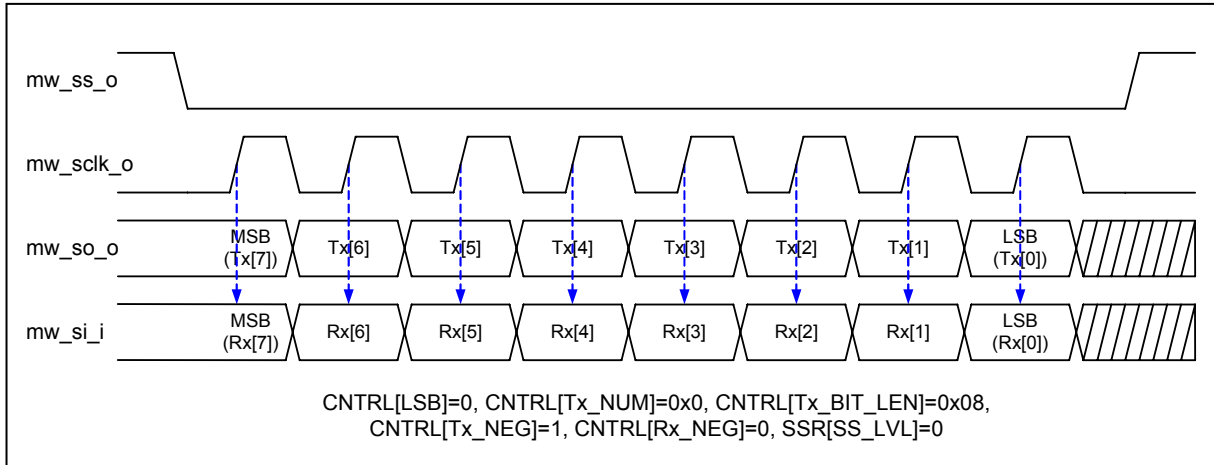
mw_ss_o

mw_sclk_o

mw_so_o

MSB (Tx[7])

Tx[6]

Tx[5]

Tx[4]

Tx[3]

Tx[2]

Tx[1]

LSB (Tx[0])

mw_si_i

MSB (Rx[7])

Rx[6]

Rx[5]

Rx[4]

Rx[3]

Rx[2]

Rx[1]

LSB (Rx[0])

CNTRL[LSB]=0, CNTRL[Tx_NUM]=0x0, CNTRL[Tx_BIT_LEN]=0x08, CNTRL[Tx_NEG]=1, CNTRL[Rx_NEG]=0, SSR[SS_LVL]=0